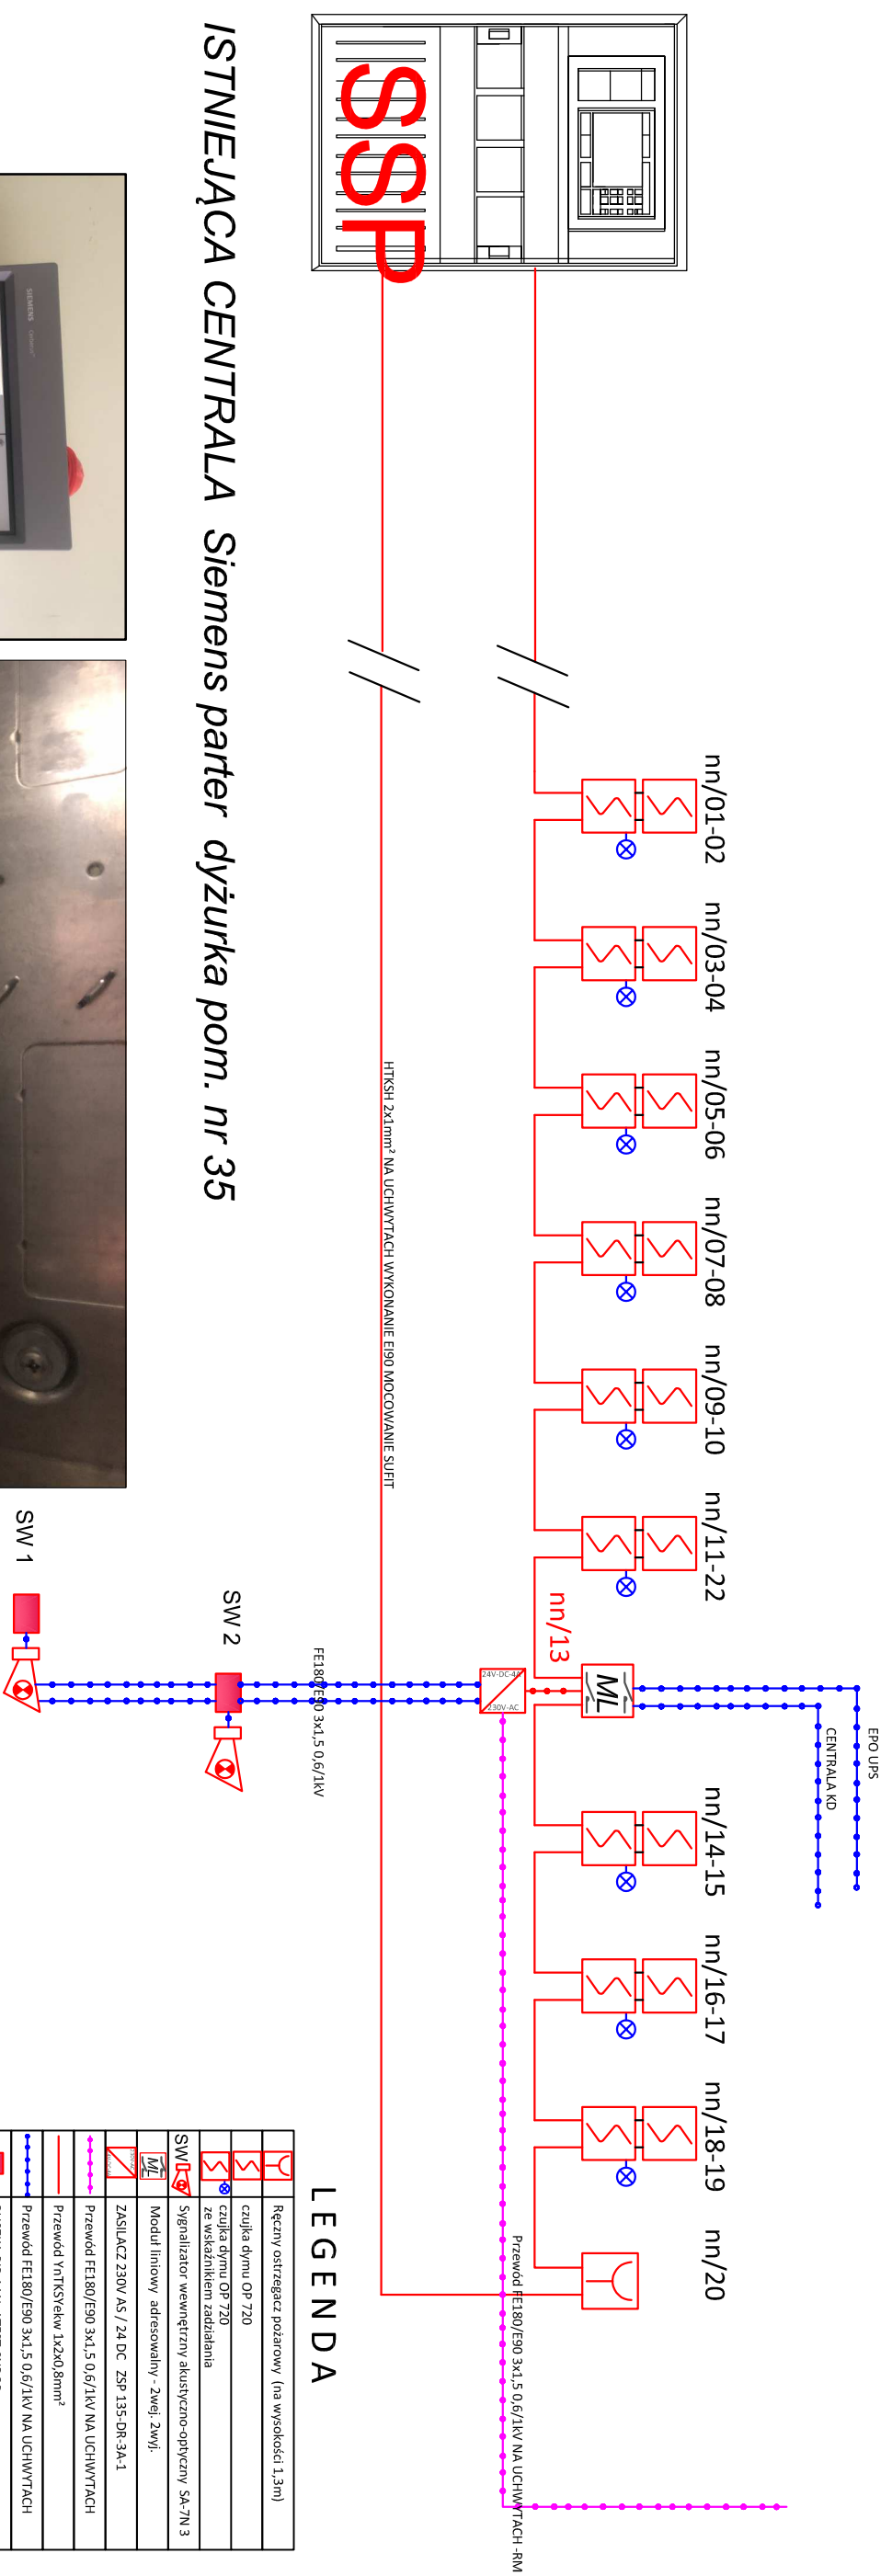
ISTNIEJĄCA CENTRALA Siemens parter dyżurka pom. nr 35

SSP

nn/01-02
nn/03-04
nn/05-06
nn/07-08
nn/09-10
nn/11-22
nn/13
nn/14-15
nn/16-17
nn/18-19
nn/20

HTKSH 2x1mm$^2$ NA UCHWYTACH WYKONANIE EI90 MOCOWANIE SUFIT

EPO UPS
CENTRALA KD

24V-DC-4A
230V-AC

FE180/E90 3x1,5 0,6/1kV

SW 2
SW 1

Przewód FE180/E90 3x1,5 0,6/1kV NA UCHWYTACH -RM

LEGENDA

Ręczny ostrzegacz pożarowy (na wysokości 1,3m)
czujka dymu OP 720
czujka dymu OP 720 ze wskaźnikiem zadziałania
SW Sygnalizator wewnętrzny akustyczno-optyczny SA-7N 3
Moduł liniowy adresowalny - 2wej. 2wyj.
ZASILACZ 230V AS / 24 DC ZSP 135-DR-3A-1
Przewód FE180/E90 3x1,5 0,6/1kV NA UCHWYTACH
Przewód YnTKSYekw 1x2x0,8mm$^2$
Przewód FE180/E90 3x1,5 0,6/1kV NA UCHWYTACH